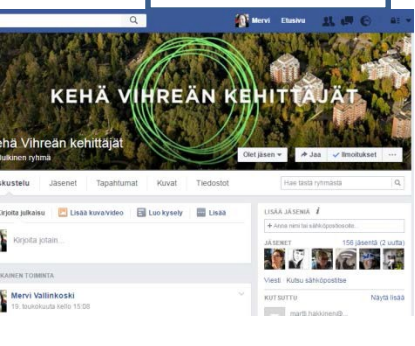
Mervi Etusivu

KEHÄ VIHREÄN KEHITTÄJÄT

ehä Vihreän kehittäjät
ulkinen ryhmä

Olet jäsen ▾ Jaa Ilmoitukset ···

ukustelu Jäsenet Tapahtumat Kuvat Tiedostot

Hae tästä ryhmästä

Kirjoita julkaisu Lisää kuva/video Luo kysely Lisää

Kirjoita jotain...

AIKANEN TOIMINTA

Mervi Vailinkoski
19. lokakuuta kello 15:08

LISÄÄ JÄSENIÄ

+ Anna nimi tai sähköpostiosoite...

JÄSENET 158 jäsentä (2 uutta)

Viesti · Kutsu sähköpostitse

KUTSUTTU Näytä lisää

marth.hakkinen@...